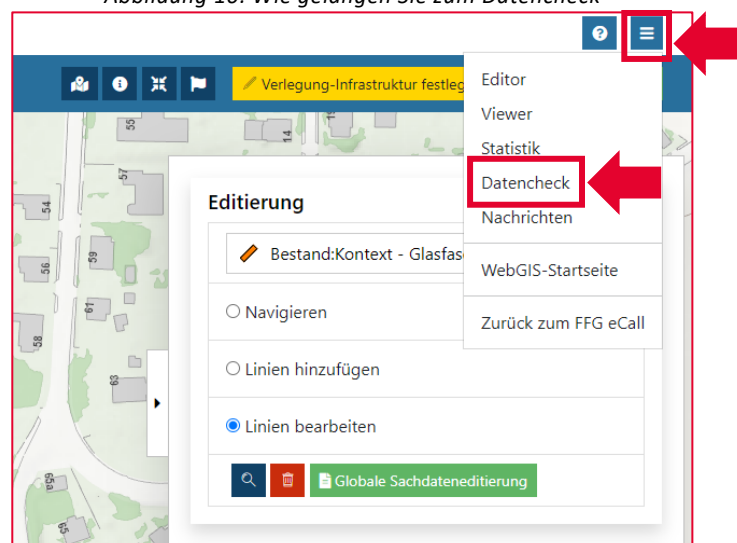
Abbildung 16: Wie gelangen Sie zum Datencheck

Verlegung-Infrastruktur festleg

Editor
Viewer
Statistik
Datencheck
Nachrichten
WebGIS-Startseite
Zurück zum FFG eCall

55
57
54
56
59
61
58
63
65

Editierung

Bestand:Kontext - Glasfas

Navigieren

Linien hinzufügen

Linien bearbeiten

Globale Sachdateneditierung